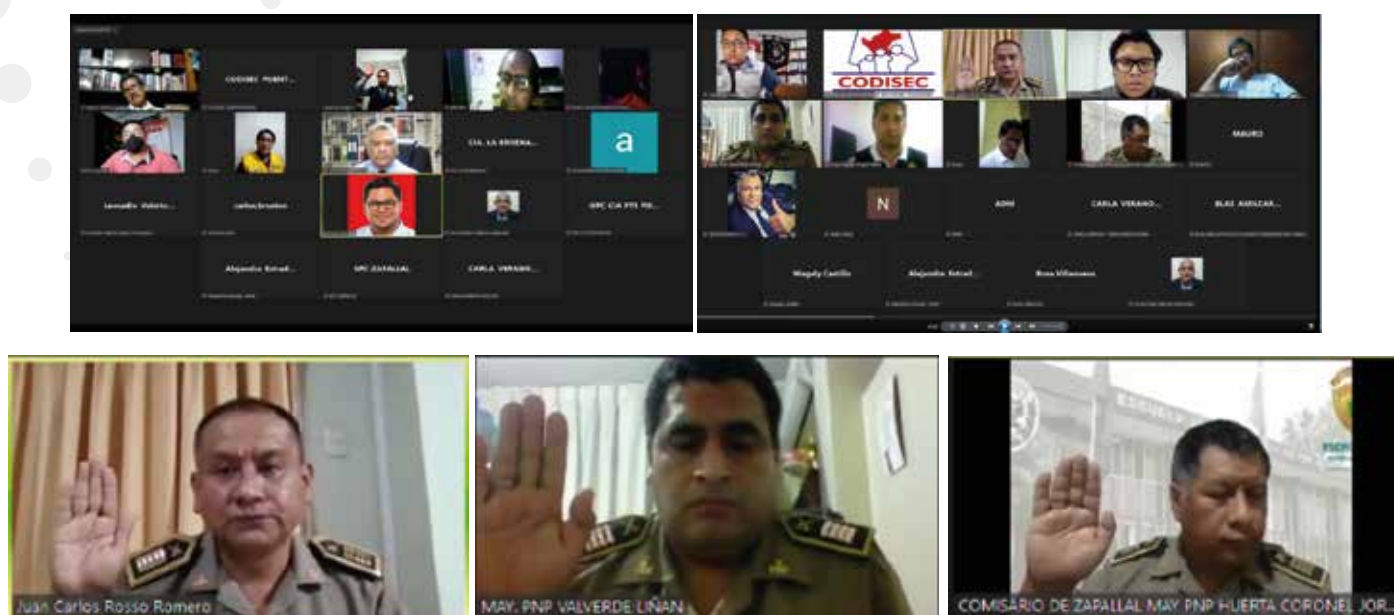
CODISEC PUENT...

CIA. LA ENSENA...

a

Leonardo Valerio...

carlos.brandon

UPC CIA PTE PIE...

Alejandro Estrad...

UPC ZAPALLAL

CARLA VERANO...

CODISEC

MAURO

N

ADM

CARLA VERANO...

BLAS AGUILAR...

Magaly Castillo

Alejandro Estrad...

Rosa Villanueva

Juan Carlos Rosso Romero

MAY. PNP VALVERDE LIÑAN

COMISARIO DE ZAPALLAL MAY PNP HUERTA CORONEL JOR